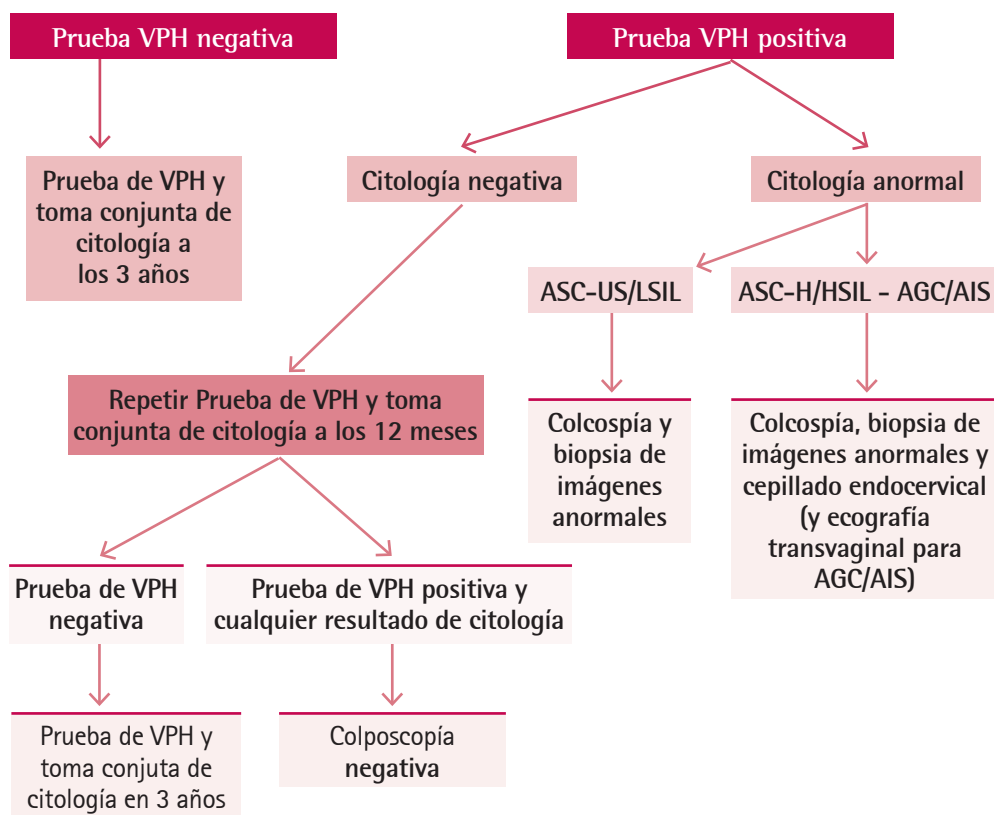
Prueba VPH negativa

Prueba de VPH y toma conjunta de citología a los 3 años

Prueba VPH positiva

Citología negativa

Citología anormal

ASC-US/LSIL

ASC-H/HSIL - AGC/AIS

Colcospía y biopsia de imágenes anormales

Colcospía, biopsia de imágenes anormales y cepillado endocervical (y ecografía transvaginal para AGC/AIS)

Repetir Prueba de VPH y toma conjunta de citología a los 12 meses

Prueba de VPH negativa

Prueba de VPH positiva y cualquier resultado de citología

Prueba de VPH y toma conjuta de citología en 3 años

Colposcopía negativa